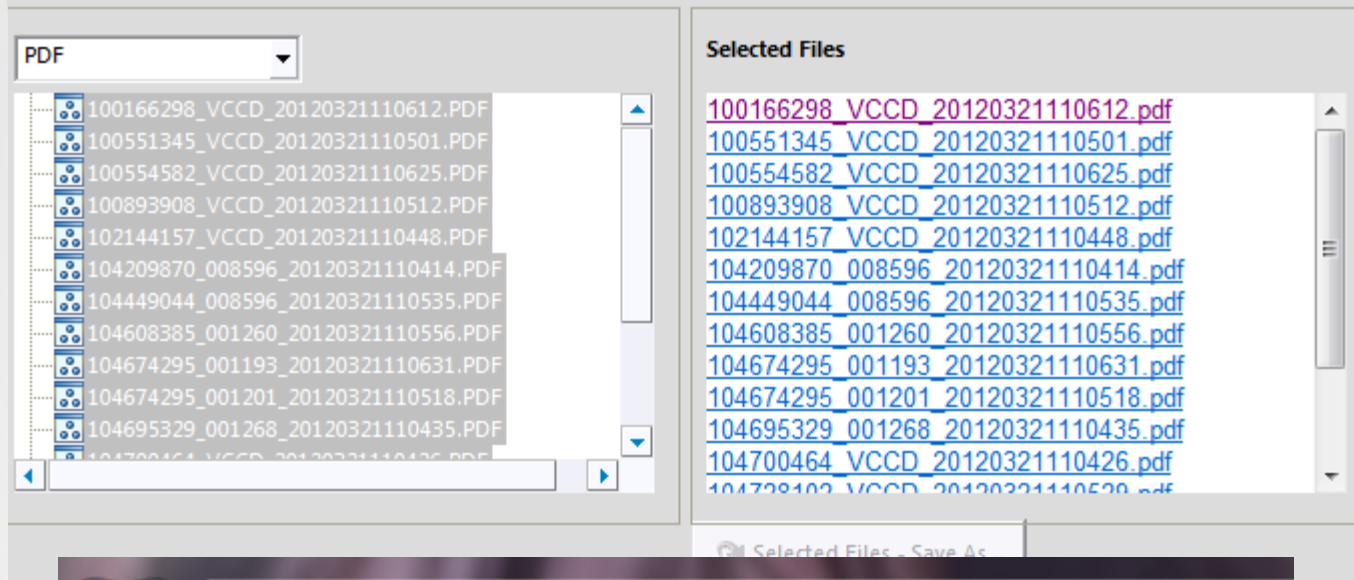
PDF

100166298_VCCD_20120321110612.PDF
100551345_VCCD_20120321110501.PDF
100554582_VCCD_20120321110625.PDF
100893908_VCCD_20120321110512.PDF
102144157_VCCD_20120321110448.PDF
104209870_008596_20120321110414.PDF
104449044_008596_20120321110535.PDF
104608385_001260_20120321110556.PDF
104674295_001193_20120321110631.PDF
104674295_001201_20120321110518.PDF
104695329_001268_20120321110435.PDF
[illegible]

Selected Files

100166298_VCCD_20120321110612.pdf
100551345_VCCD_20120321110501.pdf
100554582_VCCD_20120321110625.pdf
100893908_VCCD_20120321110512.pdf
102144157_VCCD_20120321110448.pdf
104209870_008596_20120321110414.pdf
104449044_008596_20120321110535.pdf
104608385_001260_20120321110556.pdf
104674295_001193_20120321110631.pdf
104674295_001201_20120321110518.pdf
104695329_001268_20120321110435.pdf
104700464_VCCD_20120321110426.pdf
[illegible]

Selected Files - Save As